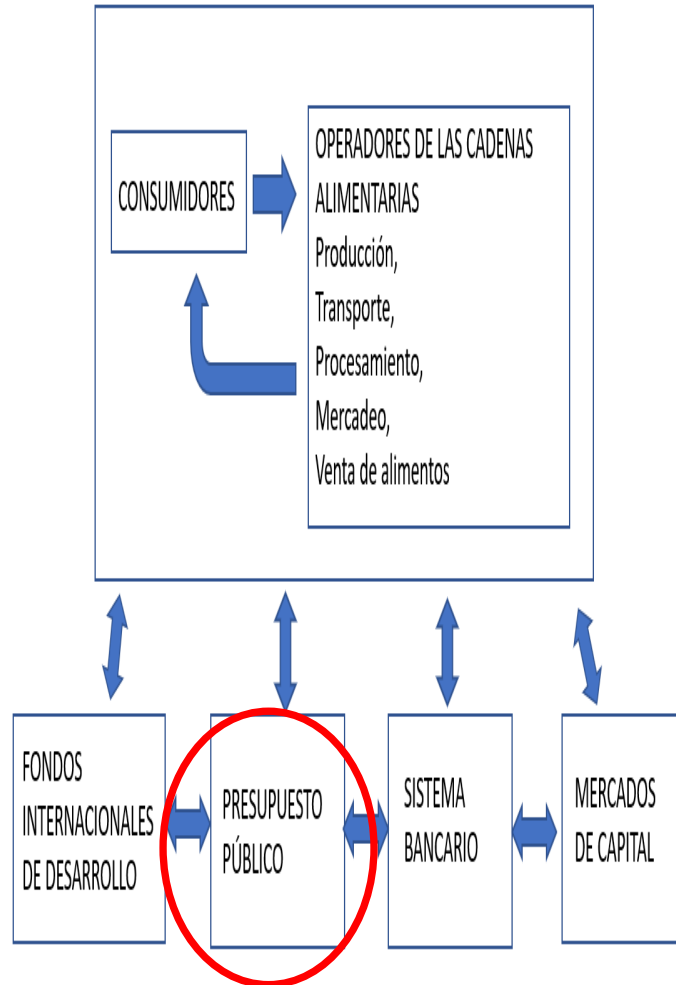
CONSUMIDORES

OPERADORES DE LAS CADENAS ALIMENTARIAS
Producción,
Transporte,
Procesamiento,
Mercadeo,
Venta de alimentos

FONDOS INTERNACIONALES DE DESARROLLO

PRESUPUESTO PÚBLICO

SISTEMA BANCARIO

MERCADOS DE CAPITAL